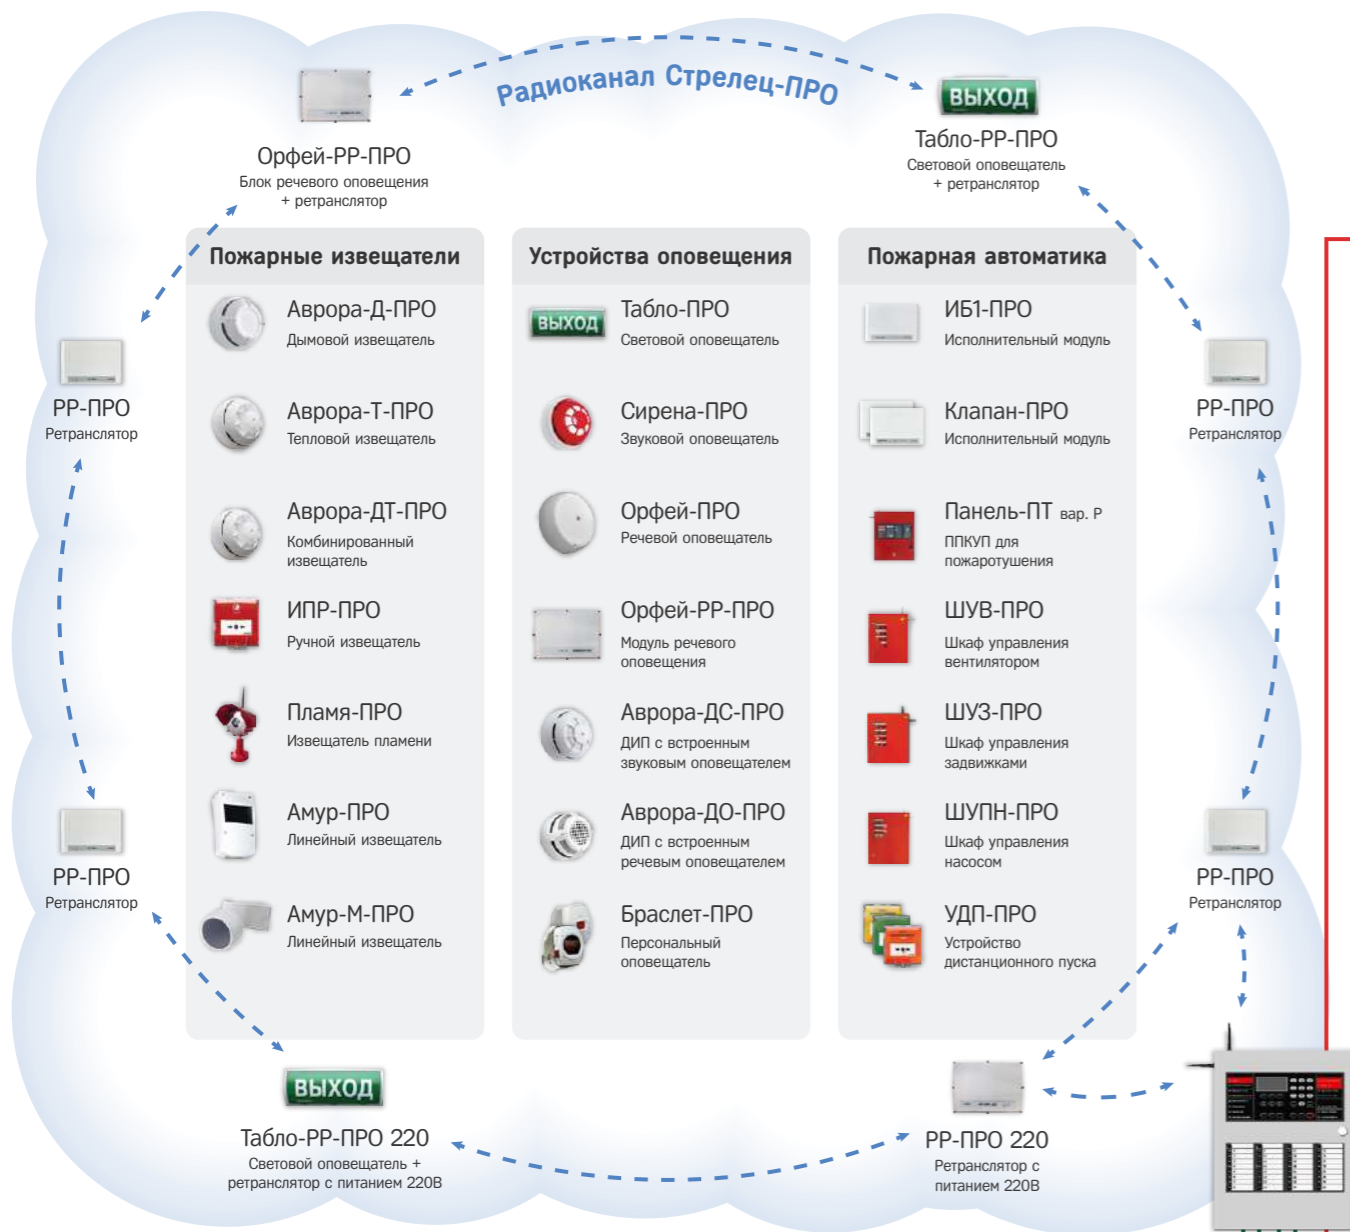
Радиоканал Стрелец-ПРО

Орфей-РР-ПРО
Блок речевого оповещения + ретранслятор

ВЫХОД
Табло-РР-ПРО
Световой оповещатель + ретранслятор

РР-ПРО
Ретранслятор

РР-ПРО
Ретранслятор

Пожарные извещатели

Аврора-Д-ПРО
Дымовой извещатель

Аврора-Т-ПРО
Тепловой извещатель

Аврора-ДТ-ПРО
Комбинированный извещатель

ИПР-ПРО
Ручной извещатель

Пламя-ПРО
Извещатель пламени

Амур-ПРО
Линейный извещатель

Амур-М-ПРО
Линейный извещатель

Устройства оповещения

ВЫХОД
Табло-ПРО
Световой оповещатель

Сирена-ПРО
Звуковой оповещатель

Орфей-ПРО
Речевой оповещатель

Орфей-РР-ПРО
Модуль речевого оповещения

Аврора-ДС-ПРО
ДИП с встроенным звуковым оповещателем

Аврора-ДО-ПРО
ДИП с встроенным речевым оповещателем

Браслет-ПРО
Персональный оповещатель

Пожарная автоматика

ИБ1-ПРО
Исполнительный модуль

Клапан-ПРО
Исполнительный модуль

Панель-ПТ вар. Р
ППКУП для пожаротушения

ШУВ-ПРО
Шкаф управления вентилятором

ШУЗ-ПРО
Шкаф управления задвижками

ШУПН-ПРО
Шкаф управления насосом

УДП-ПРО
Устройство дистанционного пуска

РР-ПРО
Ретранслятор

РР-ПРО
Ретранслятор

ВЫХОД
Табло-РР-ПРО 220
Световой оповещатель + ретранслятор с питанием 220В

РР-ПРО 220
Ретранслятор с питанием 220В